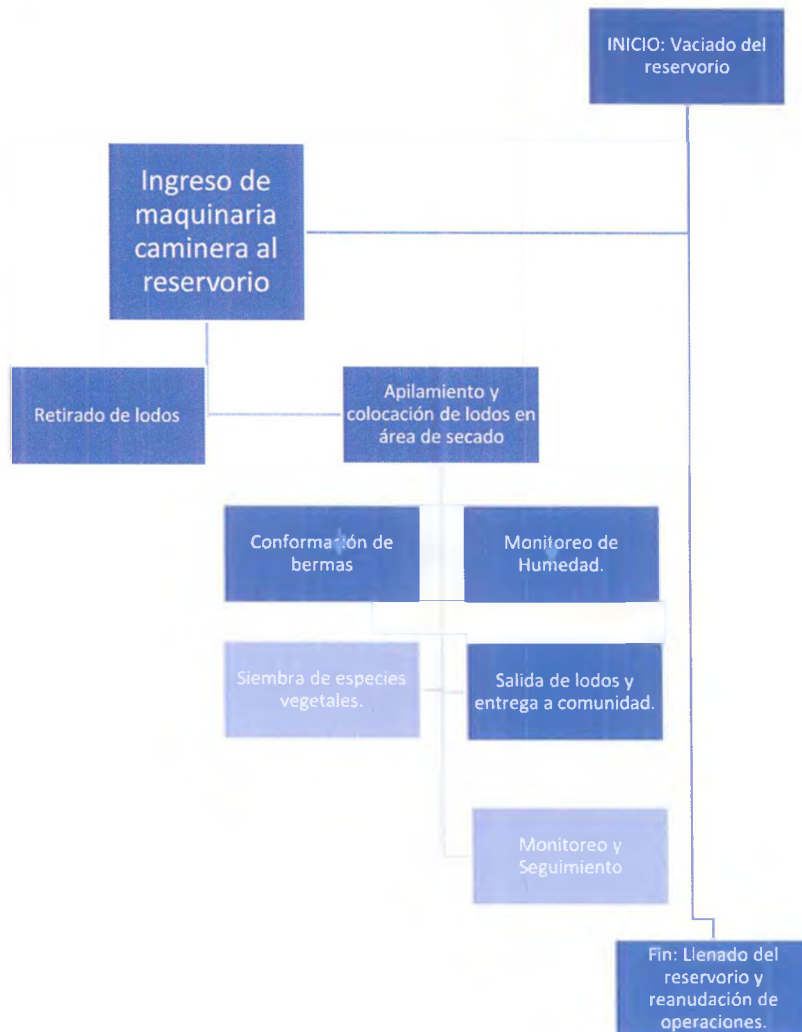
INICIO: Vaciado del reservorio

Ingreso de maquinaria caminera al reservorio

Retirado de lodos

Apilamiento y colocación de lodos en área de secado

Conformación de bermas

Monitoreo de Humedad.

Siembra de especies vegetales.

Salida de lodos y entrega a comunidad.

Monitoreo y Seguimiento

Fin: Llenado del reservorio y reanudación de operaciones.